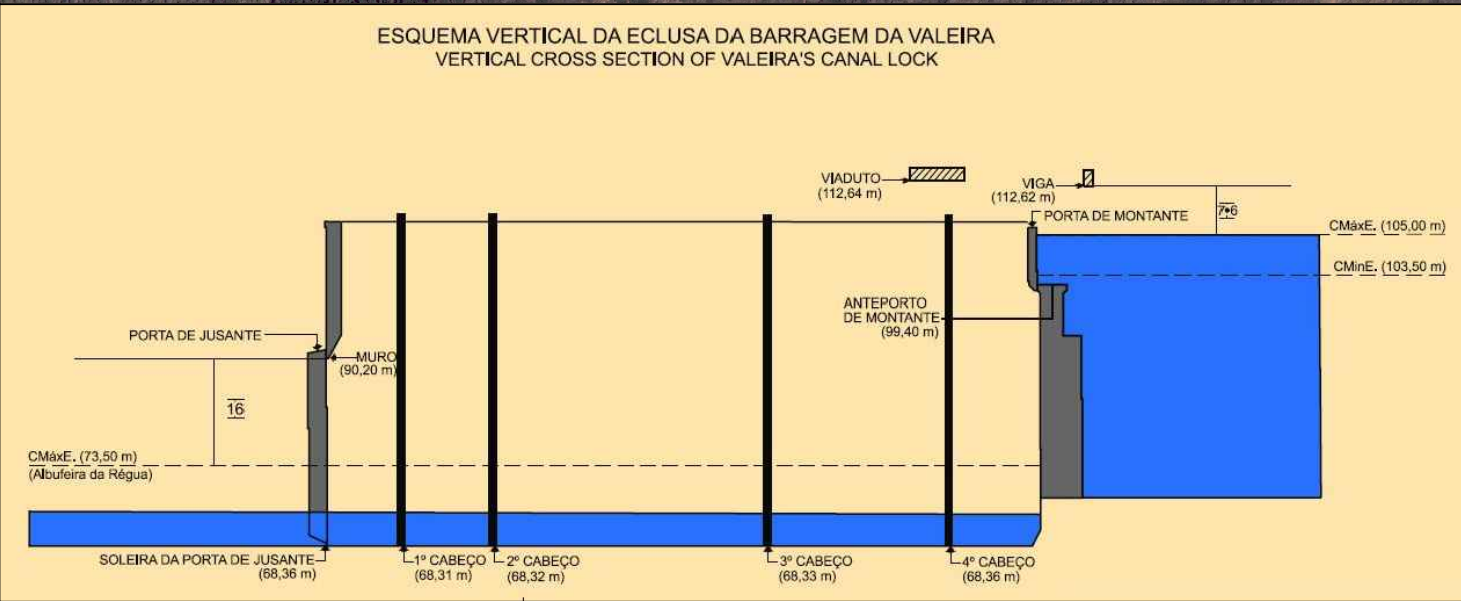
ESQUEMA VERTICAL DA ECLUSA DA BARRAGEM DA VALEIRA
VERTICAL CROSS SECTION OF VALEIRA'S CANAL LOCK

VIADUTO
(112,64 m)

VIGA
(112,62 m)

7,6

PORTA DE MONTANTE

CMáxE. (105,00 m)

CMinE. (103,50 m)

ANTEPORTO
DE MONTANTE
(99,40 m)

PORTA DE JUSANTE

MURO
(90,20 m)

16

CMáxE. (73,50 m)
(Albufeira da Régua)

SOLEIRA DA PORTA DE JUSANTE
(68,36 m)

1º CABEÇO
(68,31 m)

2º CABEÇO
(68,32 m)

3º CABEÇO
(68,33 m)

4º CABEÇO
(68,36 m)